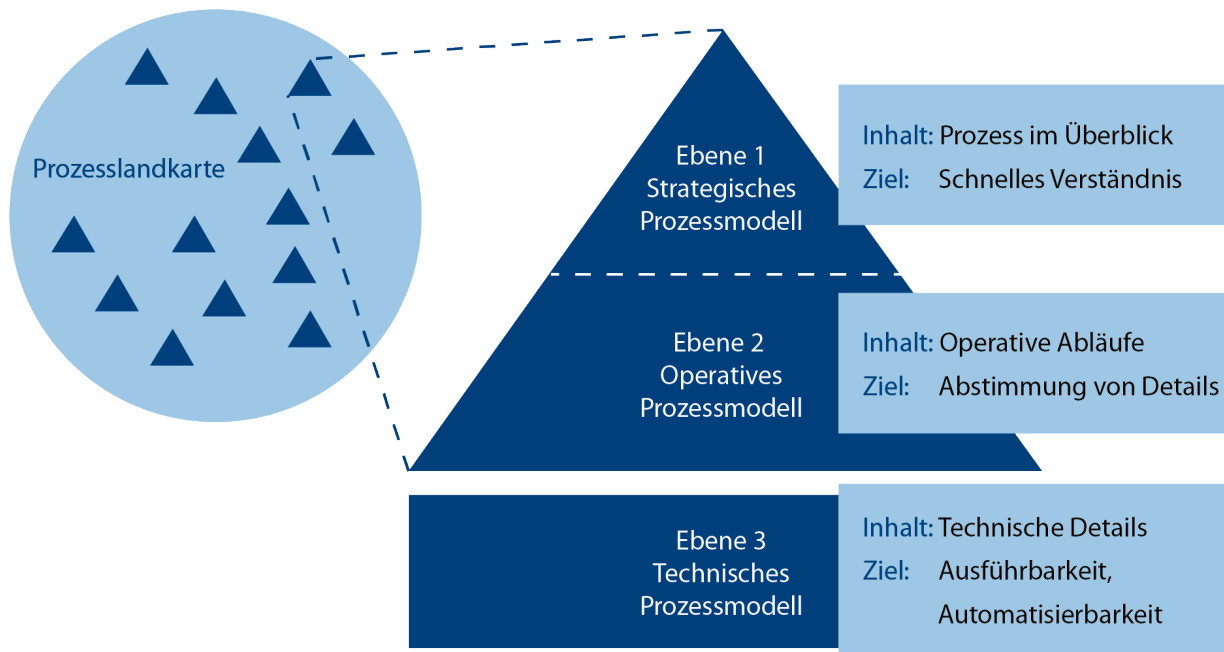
Prozesslandkarte

Ebene 1
Strategisches
Prozessmodell

Inhalt: Prozess im Überblick
Ziel: Schnelles Verständnis

Ebene 2
Operatives
Prozessmodell

Inhalt: Operative Abläufe
Ziel: Abstimmung von Details

Ebene 3
Technisches
Prozessmodell

Inhalt: Technische Details
Ziel: Ausführbarkeit, Automatisierbarkeit